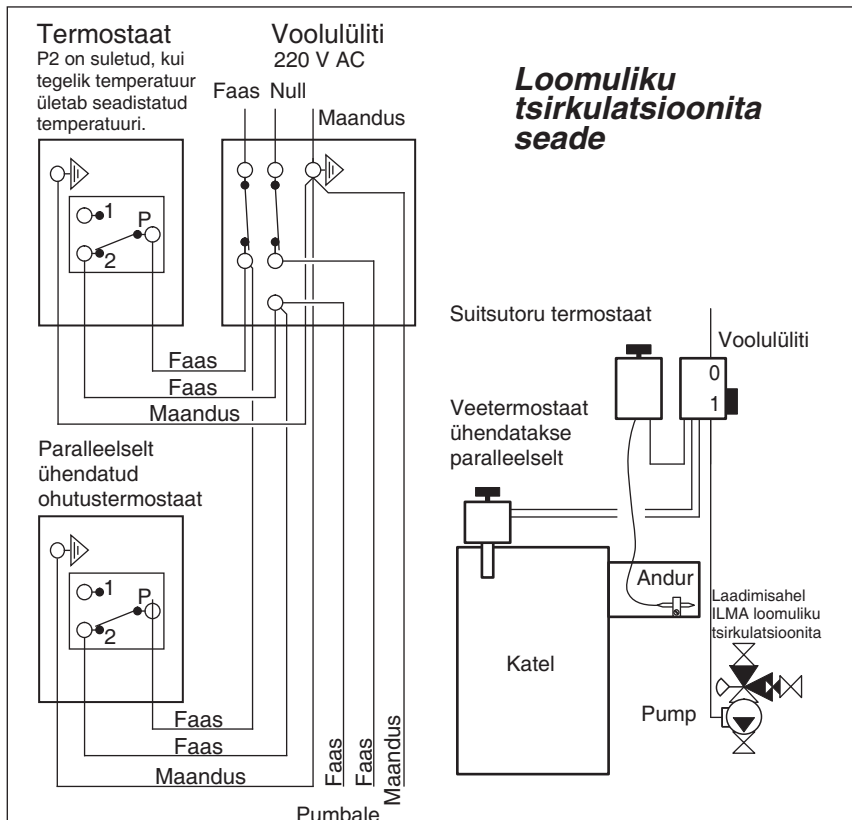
Termostaat
P2 on suletud, kui tegelik temperatuur ületab seadistatud temperatuuri.

Voolulüliti
220 V AC

Faas Null
Maandus

Loomuliku tsirkulatsioonita seade

1
P
2

Faas
Faas
Maandus

Paralleelselt ühendatud ohutustermostaat

1
P
2

Faas
Faas
Maandus

Faas
Faas
Maandus
Pumbale

Suitsutoru termostaat
Voolulüliti
0
1

Veetermostaat ühendatakse paralleelselt

Andur
Laadimisahel ILMA loomuliku tsirkulatsioonita

Katel

Pump